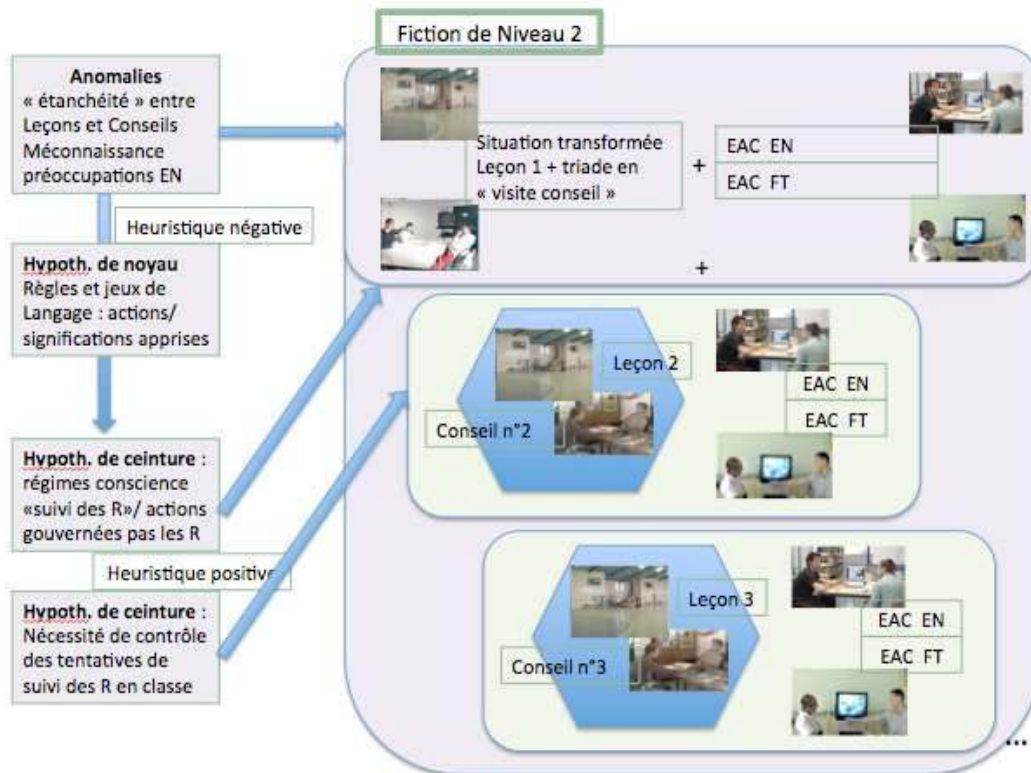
Fiction de Niveau 2

**Anomalies**
« étanchéité » entre Leçons et Conseils
Méconnaissance préoccupations EN

Heuristique négative

**Hypoth. de noyau**
Règles et jeux de Langage : actions/ significations apprises

**Hypoth. de ceinture** :
régimes conscience «suivi des R»/ actions gouvernées pas les R

Heuristique positive

**Hypoth. de ceinture** :
Nécessité de contrôle des tentatives de suivi des R en classe

Situation transformée
Leçon 1 + triade en « visite conseil »

+

| EAC EN |
|---|
| EAC FT |

+

Leçon 2

Conseil n°2

| EAC EN |
|---|
| EAC FT |

Leçon 3

Conseil n°3

| EAC EN |
|---|
| EAC FT |

...